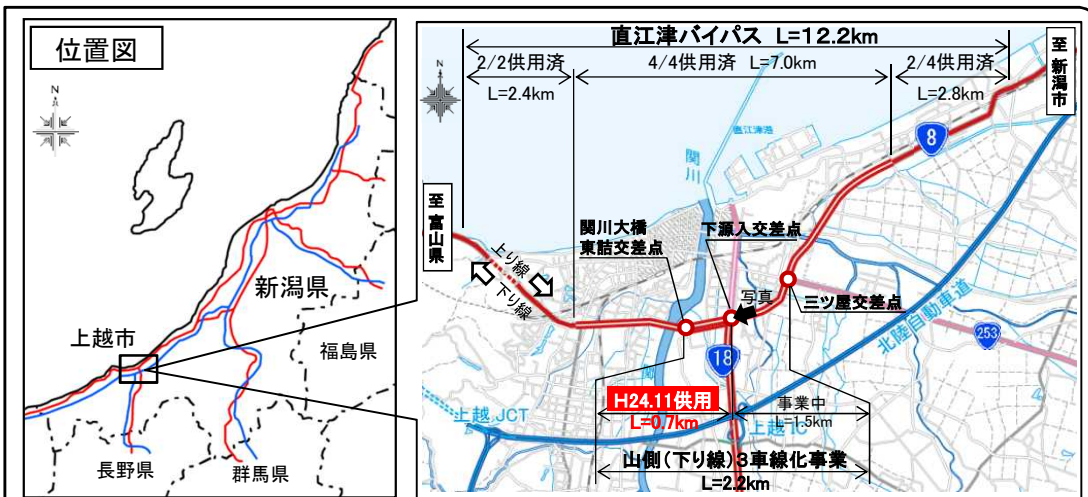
位置図

N

新潟県

上越市

福島県

長野県

群馬県

直江津バイパス L=12.2km

2/2供用済 L=2.4km

4/4供用済 L=7.0km

2/4供用済 L=2.8km

至新潟市

至富山県

N

直江津港

関川

8

上り線

下り線

関川大橋東詰交差点

下源入交差点

写真

三ツ屋交差点

北陸自動車道

253

18

上越 JCT

上越 IC

H24.11供用 L=0.7km

事業中 L=1.5km

山側（下り線）3車線化事業 L=2.2km